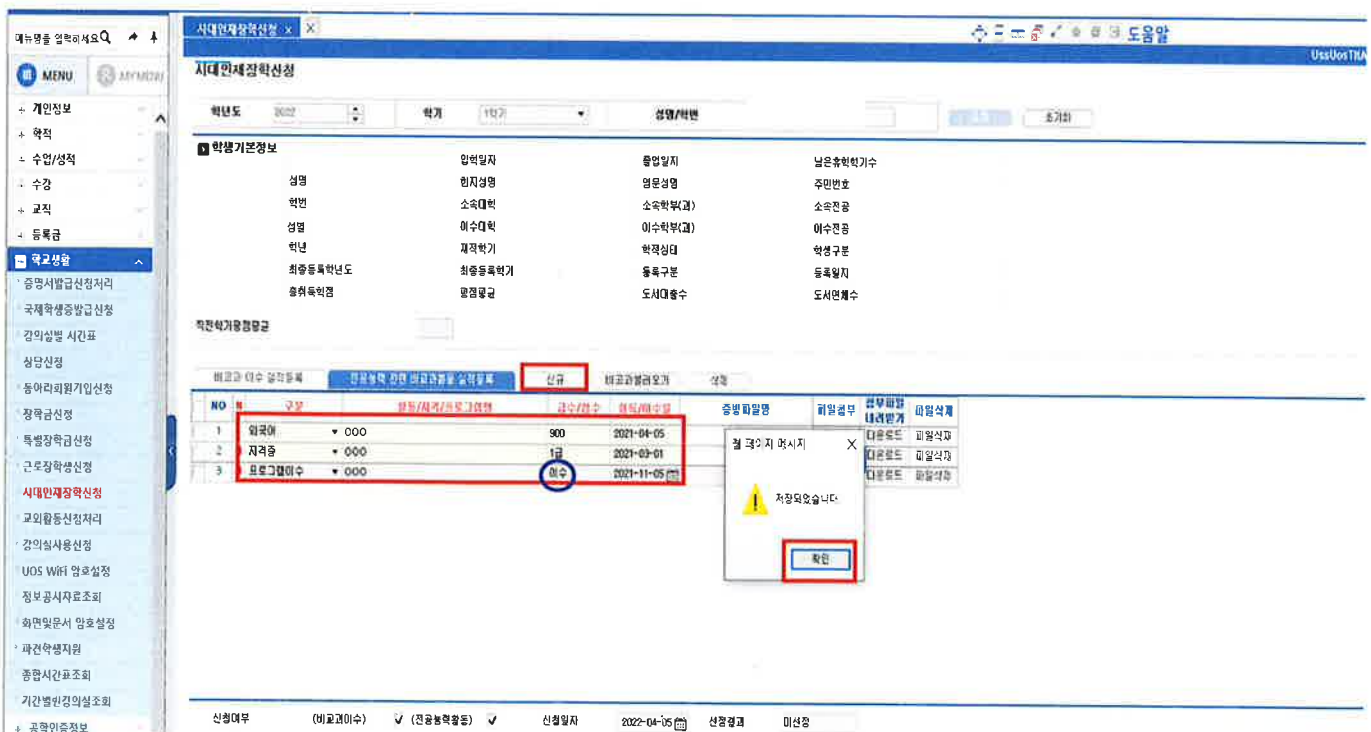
메뉴명을 입력하세요

MENU MYMENU

+ 개인정보
+ 학적
+ 수업/성적
+ 수강
+ 교직
+ 등록금
- 학교생활
증명서발급신청처리
국제학생증발급신청
강의실별 시간표
상담신청
동아리회원가입신청
장학금신청
특별장학금신청
근로장학생신청
시대인재장학신청
교외활동신청처리
강의실사용신청
UOS WiFi 암호설정
정보공시자료조회
화면및문서 암호설정
파견학생지원
종합시간표조회
기간별원강의실조회
+ 공학인증정보

시대인재장학신청 ×

도움말

UssUosTKA

시대인재장학신청

학년도 2022 학기 1학기 성명/학번 초기화

학생기본정보

| | 입학일자 | 졸업일자 | 남은휴학학기수 |
|---|---|---|---|
| 성명 | 한자성명 | 영문성명 | 주민번호 |
| 학번 | 소속대학 | 소속학부(과) | 소속전공 |
| 성별 | 이수대학 | 이수학부(과) | 이수전공 |
| 학년 | 재적학기 | 학적상태 | 학생구분 |
| 최종등록학년도 | 최종등록학기 | 등록구분 | 등록일자 |
| 총취득학점 | 평점평균 | 도서대출수 | 도서연체수 |

직전학기평점평균

비교과 이수 실적등록 | 전공능력 관련 비교과활동 실적등록 | 신규 | 비교과불러오기 | 삭제

| NO | 구분 | 활동/자격/프로그램명 | 급수/점수 | 취득/이수일 | 증빙파일명 | 파일첨부 | 첨부파일 내려받기 | 파일삭제 |
|---|---|---|---|---|---|---|---|---|
| 1 | 외국어 | OOO | 900 | 2021-04-05 | | | 다운로드 | 파일삭제 |
| 2 | 자격증 | OOO | 1급 | 2021-03-01 | | | 다운로드 | 파일삭제 |
| 3 | 프로그램이수 | OOO | 이수 | 2021-11-05 | | | 다운로드 | 파일삭제 |

웹 페이지 메시지 ×
저장되었습니다
확인

신청여부 (비교과이수) ✓ (전공능력활동) ✓ 신청일자 2022-04-05 선정결과 미선정